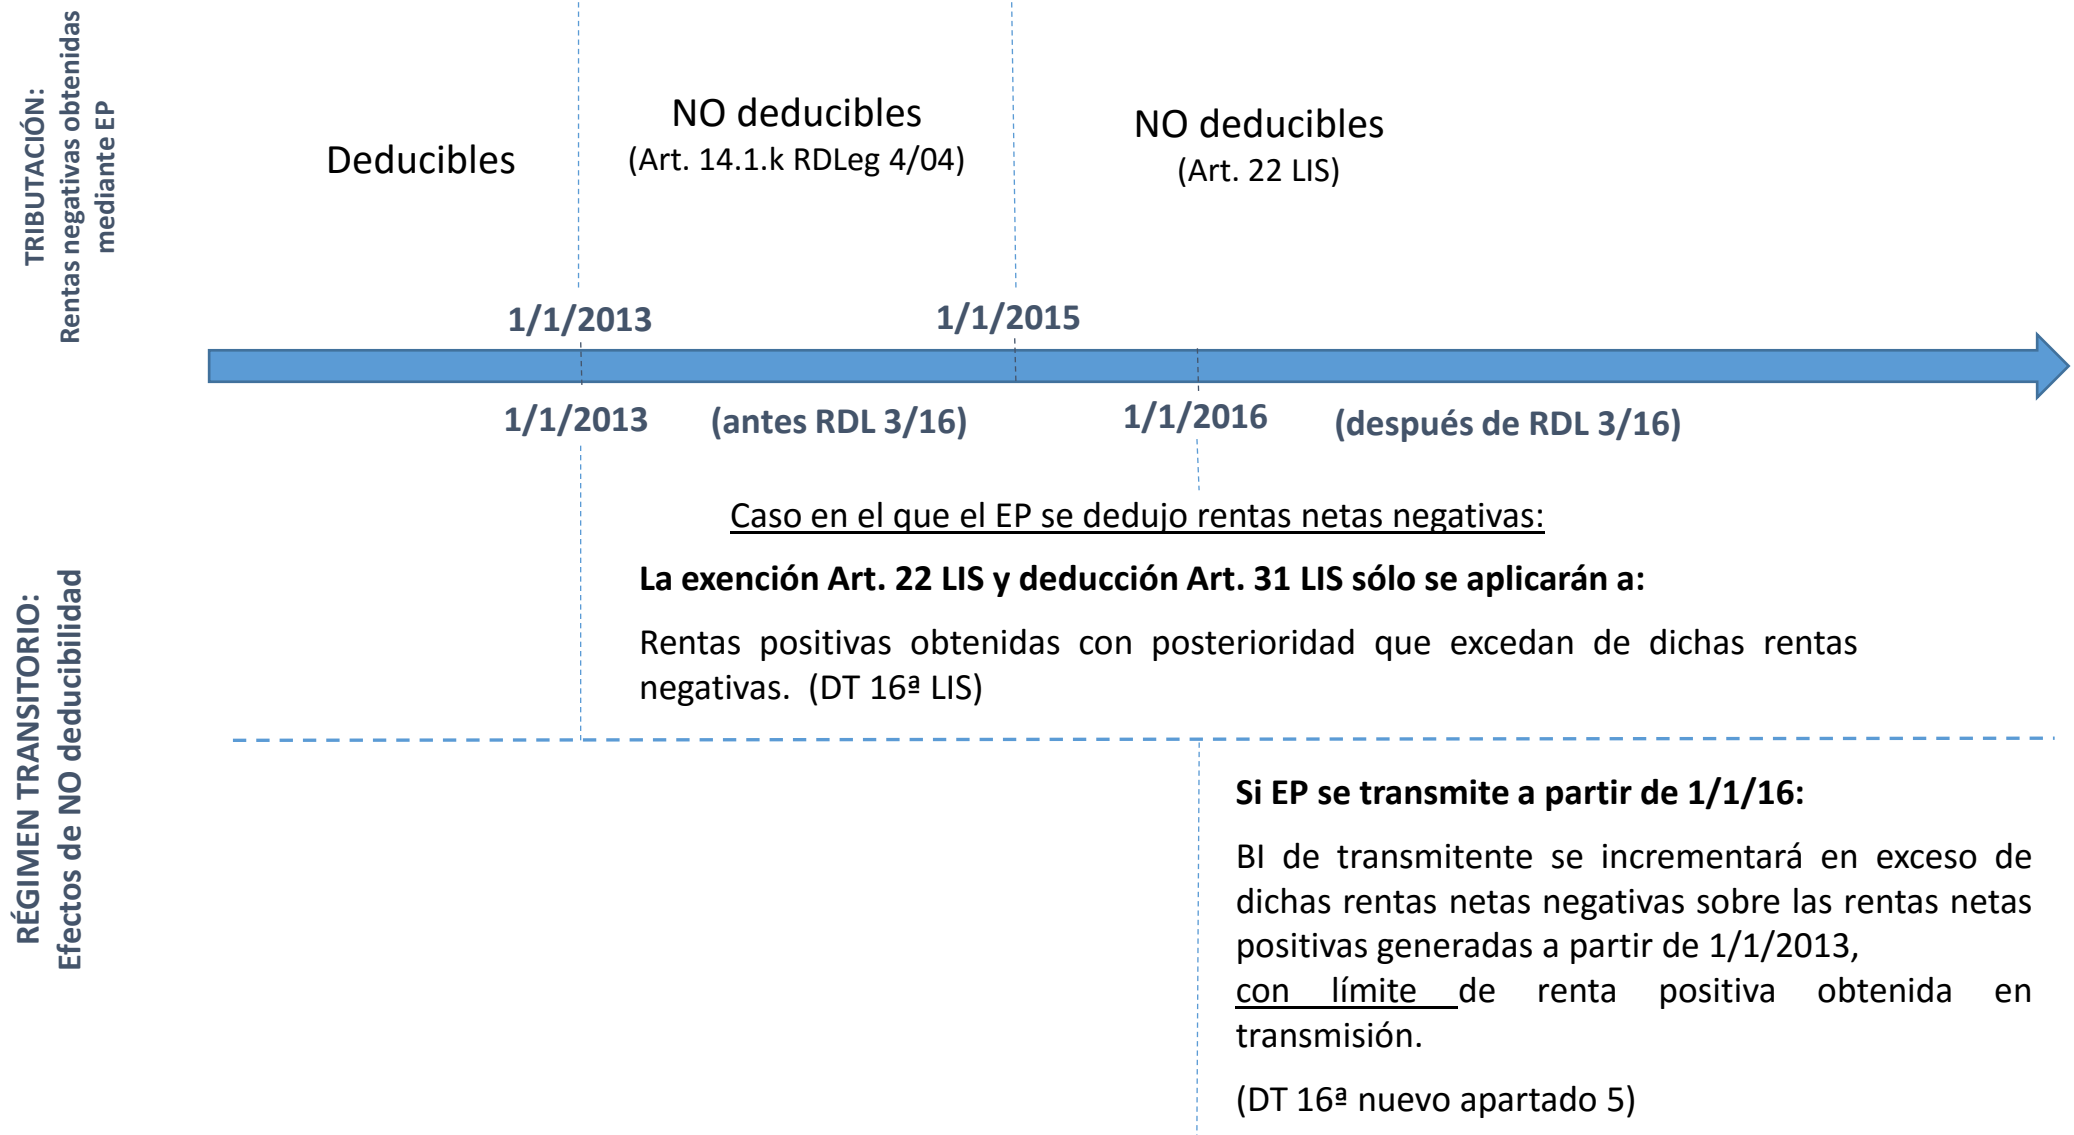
TRIBUTACIÓN:
Rentas negativas obtenidas mediante EP

Deducibles

NO deducibles
(Art. 14.1.k RDLeg 4/04)

NO deducibles
(Art. 22 LIS)

1/1/2013

1/1/2015

1/1/2013

(antes RDL 3/16)

1/1/2016

(después de RDL 3/16)

RÉGIMEN TRANSITORIO:
Efectos de NO deducibilidad

Caso en el que el EP se dedujo rentas netas negativas:

La exención Art. 22 LIS y deducción Art. 31 LIS sólo se aplicarán a:

Rentas positivas obtenidas con posterioridad que excedan de dichas rentas negativas. (DT 16ª LIS)

Si EP se transmite a partir de 1/1/16:

BI de transmitente se incrementará en exceso de dichas rentas netas negativas sobre las rentas netas positivas generadas a partir de 1/1/2013, con límite de renta positiva obtenida en transmisión.

(DT 16ª nuevo apartado 5)